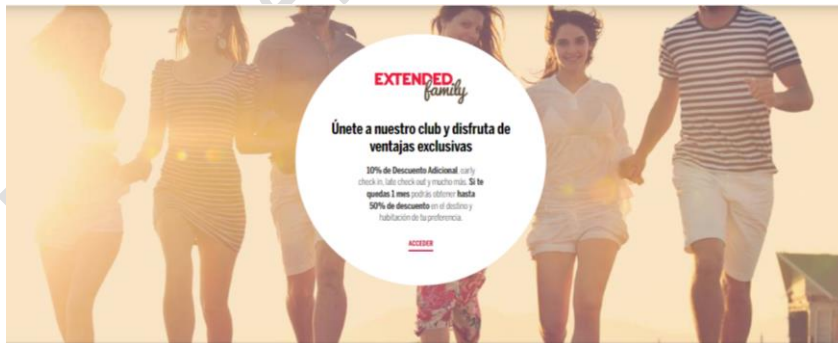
EXTENDED family

Únete a nuestro club y disfruta de ventajas exclusivas

10% de Descuento Adicional, early check in, late check out y mucho más. Si te quedas 1 mes podrás obtener hasta 50% de descuento en el destino y habitación de tu preferencia.

ACCEDER